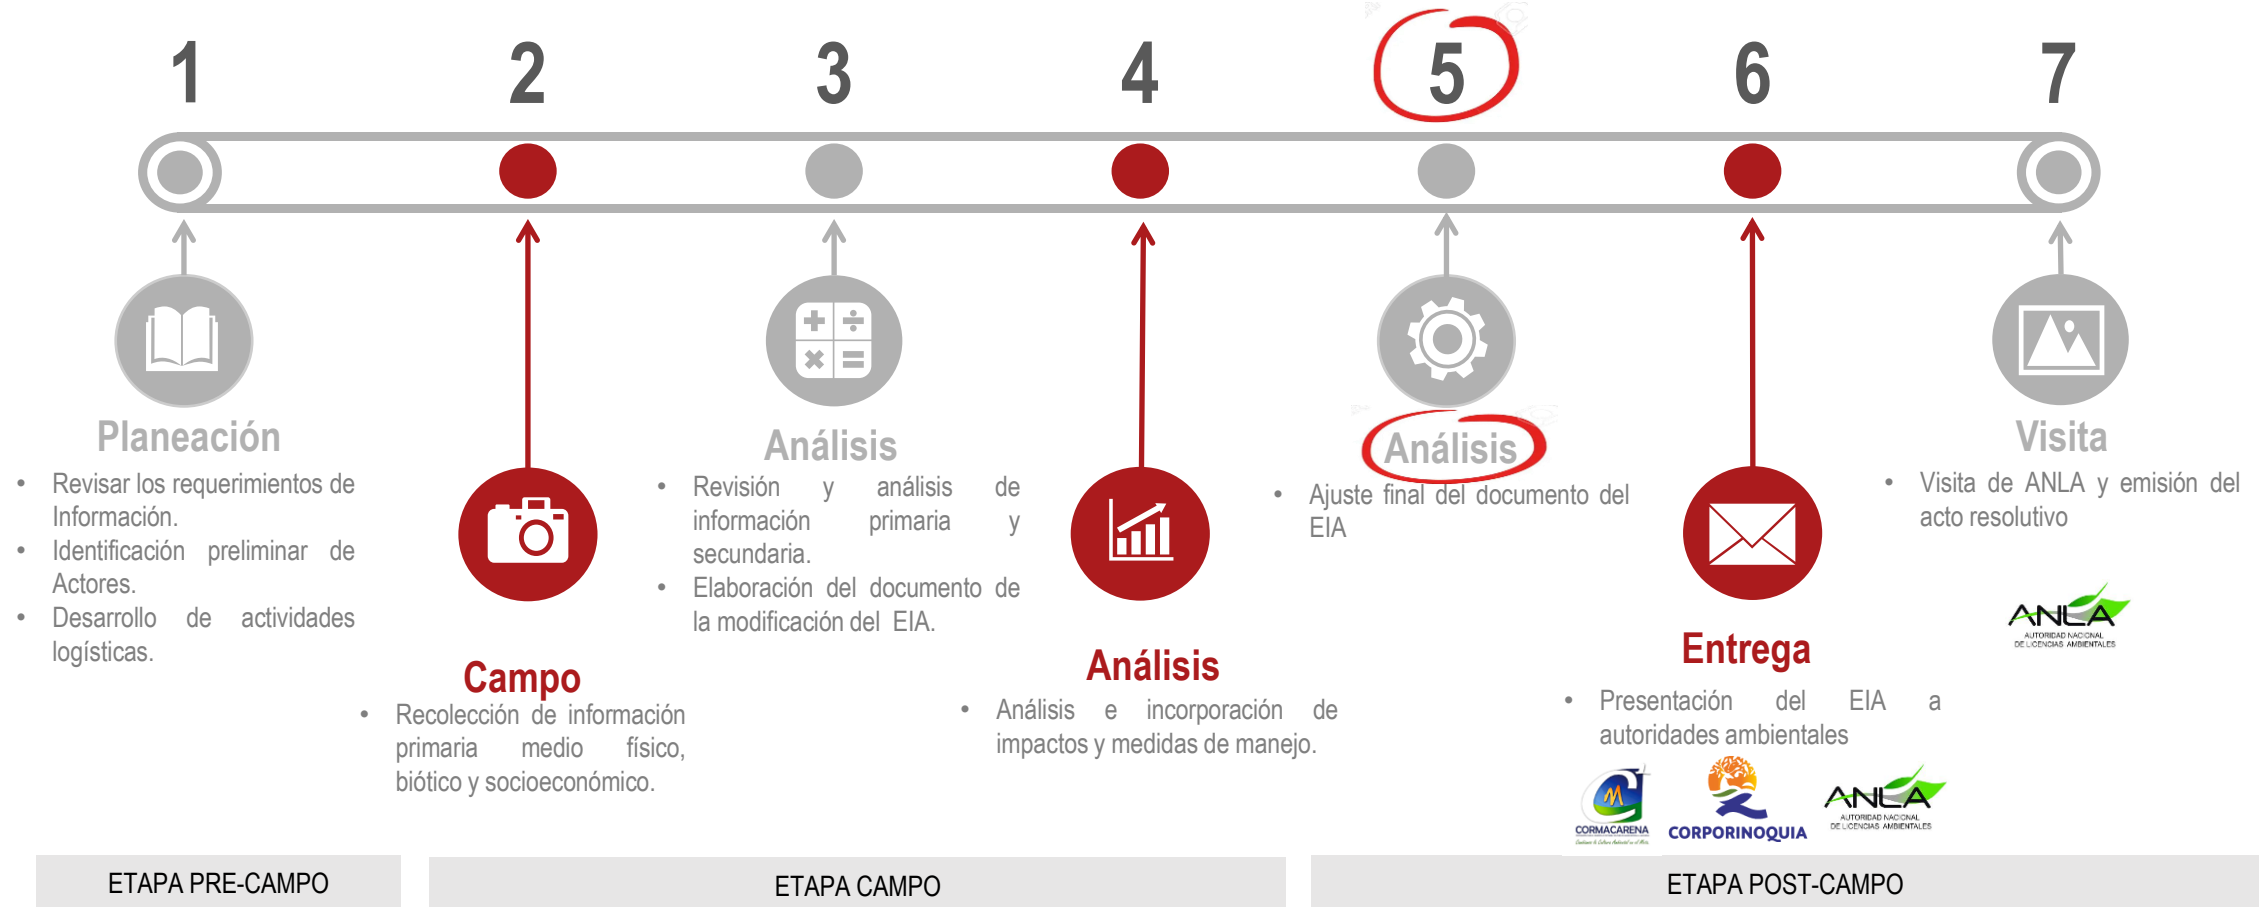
1

2

3

4

5

6

7

Planeación

- Revisar los requerimientos de Información.
- Identificación preliminar de Actores.
- Desarrollo de actividades logísticas.

Campo

- Recolección de información primaria medio físico, biótico y socioeconómico.

Análisis

- Revisión y análisis de información primaria y secundaria.
- Elaboración del documento de la modificación del EIA.

Análisis

- Análisis e incorporación de impactos y medidas de manejo.

Análisis

- Ajuste final del documento del EIA

Entrega

- Presentación del EIA a autoridades ambientales

CORMACARENA

CORPORINOQUIA

ANLA
AUTORIDAD NACIONAL DE LICENCIAS AMBIENTALES

Visita

- Visita de ANLA y emisión del acto resolutivo

ANLA
AUTORIDAD NACIONAL DE LICENCIAS AMBIENTALES

ETAPA PRE-CAMPO

ETAPA CAMPO

ETAPA POST-CAMPO